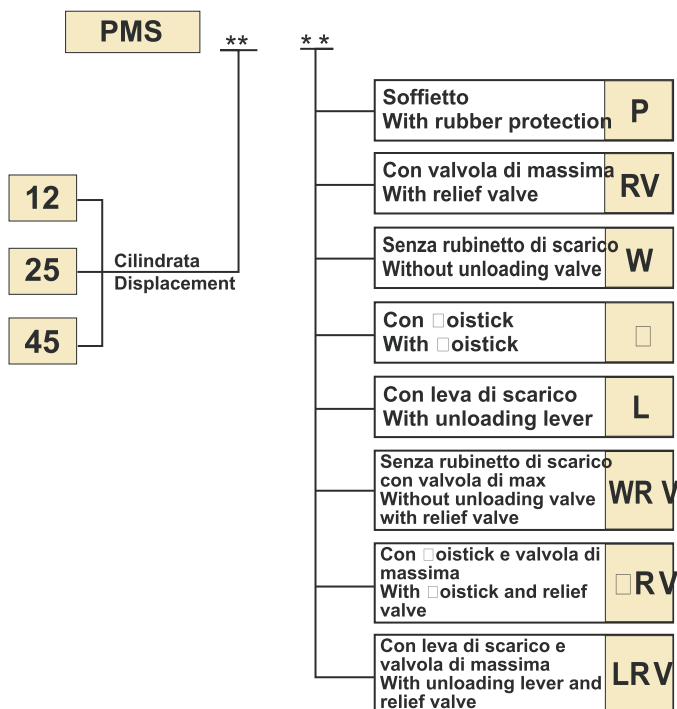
PMS

**

* *

12

25

45

Cilindrata
Displacement

Soffietto
With rubber protection

P

Con valvola di massima
With relief valve

RV

Senza rubinetto di scarico
Without unloading valve

W

Con □oistick
With □oistick

□

Con leva di scarico
With unloading lever

L

Senza rubinetto di scarico con valvola di max
Without unloading valve with relief valve

WR V

Con □oistick e valvola di massima
With □oistick and relief valve

□RV

Con leva di scarico e valvola di massima
With unloading lever and relief valve

LRV